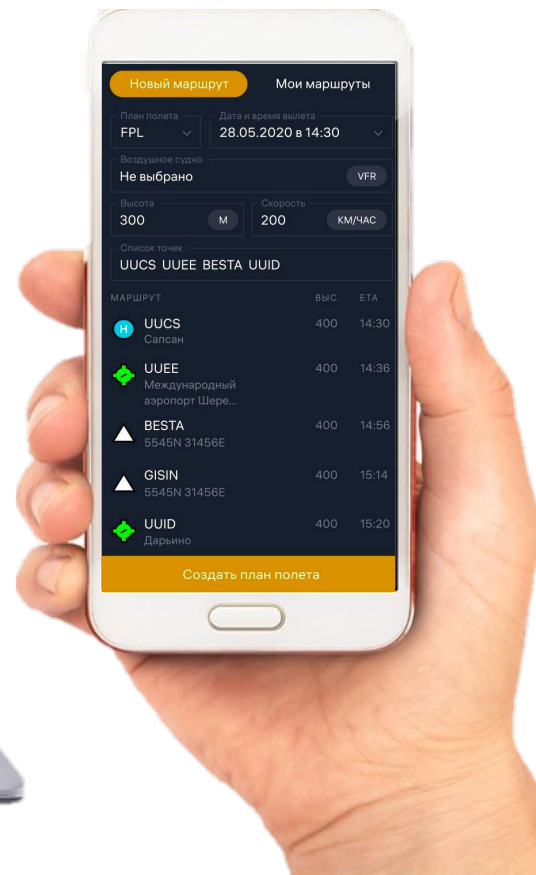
Новый маршрут
Мои маршруты

План полета
FPL

Дата и время вылета
28.05.2020 в 14:30

Воздушное судно
Не выбрано
VFR

Высота
300
М

Скорость
200
КМ/ЧАС

Список точек
UUCS UUEE BESTA UUID

| МАРШРУТ | ВЫС. | ETA |
|---|---|---|
| H UUCS Сапсан | 400 | 14:30 |
| UUEE Международный аэропорт Шере... | 400 | 14:36 |
| BESTA 5545N 31456E | 400 | 14:56 |
| GISIN 5545N 31456E | 400 | 15:14 |
| UUID Дарьино | 400 | 15:20 |

Создать план полета